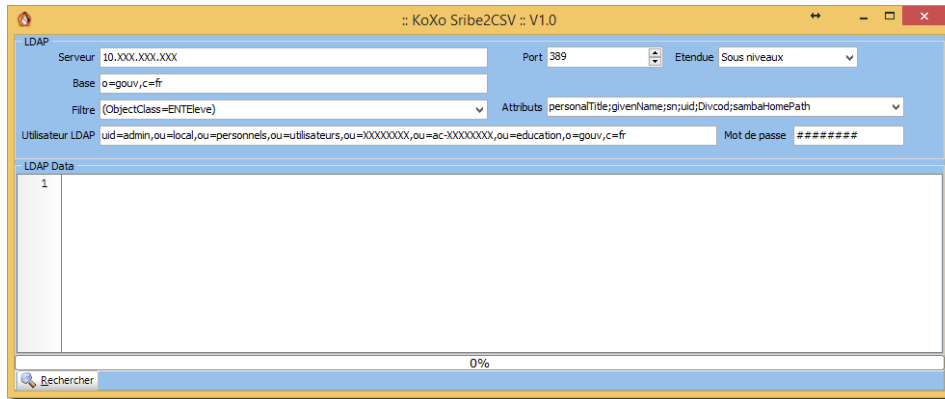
:: KoXo Sribe2CSV :: V1.0

LDAP

Serveur 10.XXX.XXX.XXX

Port 389

Etendue Sous niveaux

Base o=gouv,c=fr

Filtre (ObjectClass=ENTEleve)

Attributs personalTitle;givenName;sn;uid;Divcod;sambaHomePath

Utilisateur LDAP uid=admin,ou=local,ou=personnels,ou=utilisateurs,ou=XXXXXXXX,ou=ac-XXXXXXXX,ou=education,o=gouv,c=fr

Mot de passe ########

LDAP Data

1

0%

Rechercher